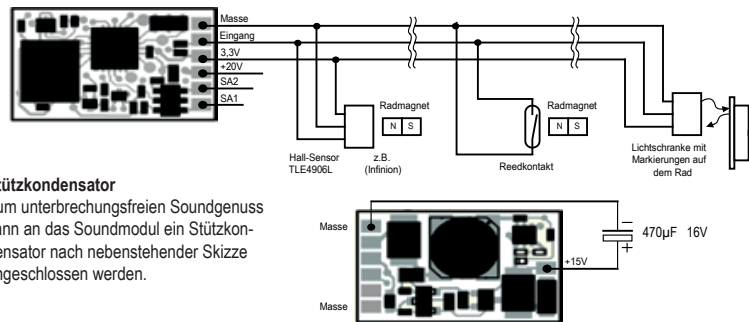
Masse
Eingang
3,3V
+20V
SA2
SA1

Radmagnet
N S
Hall-Sensor TLE4906L
z.B. (Infinion)

Radmagnet
N S
Reedkontakt

Lichtschranke mit Markierungen auf dem Rad

Stützkondensator
Zum unterbrechungsfreien Soundgenuss kann an das Soundmodul ein Stützkondensator nach nebenstehender Skizze angeschlossen werden.

Masse
Masse
+15V
470µF 16V